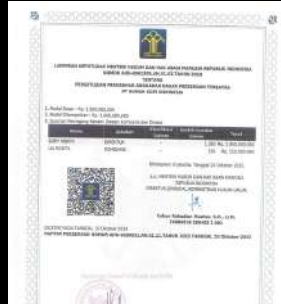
LAMPIRAN KEPUTUSAN MENTERI HUKUM DAN HAK ASASI MANUSIA REPUBLIK INDONESIA NOMOR AHU-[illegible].AH.01.01.TAHUN 2018
TENTANG
PENGESAHAN PENDIRIAN BADAN HUKUM PERSEROAN TERBATAS
PT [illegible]

1. Modal Dasar : Rp. 1.000.000.000
2. Modal Ditempatkan : Rp. 1.000.000.000
3. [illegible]

| Nama | Jabatan | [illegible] | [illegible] | Total |
|---|---|---|---|---|
| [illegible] | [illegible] | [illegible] | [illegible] | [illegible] |
| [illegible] | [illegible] | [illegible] | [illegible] | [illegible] |

Ditetapkan di Jakarta, Tanggal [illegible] Oktober 2018.

a.n. MENTERI HUKUM DAN HAK ASASI MANUSIA
REPUBLIK INDONESIA
DIREKTUR JENDERAL ADMINISTRASI HUKUM UMUM

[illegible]
NIP. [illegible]

DICETAK PADA TANGGAL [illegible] Oktober 2018
DAFTAR PERSEROAN NOMOR AHU-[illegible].AH.01.11.TAHUN 2018 TANGGAL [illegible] Oktober 2018

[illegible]